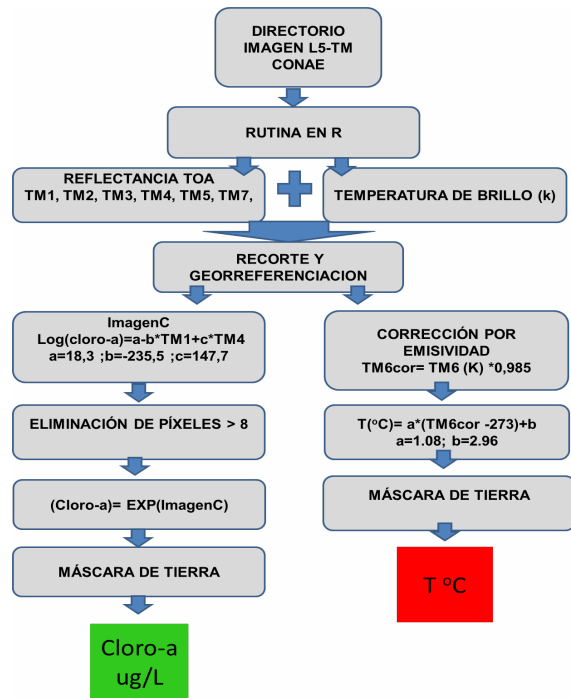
DIRECTORIO IMAGEN L5-TM CONAE

RUTINA EN R

REFLECTANCIA TOA
TM1, TM2, TM3, TM4, TM5, TM7,

TEMPERATURA DE BRILLO (k)

RECORTE Y GEORREFERENCIACION

ImagenC
Log(cloro-a)=a-b*TM1+c*TM4
a=18,3 ;b=-235,5 ;c=147,7

ELIMINACIÓN DE PÍXELES > 8

(Cloro-a)= EXP(ImagenC)

MÁSCARA DE TIERRA

Cloro-a
ug/L

CORRECCIÓN POR EMISIVIDAD
TM6cor= TM6 (K) *0,985

T(°C)= a*(TM6cor -273)+b
a=1.08; b=2.96

MÁSCARA DE TIERRA

T °C